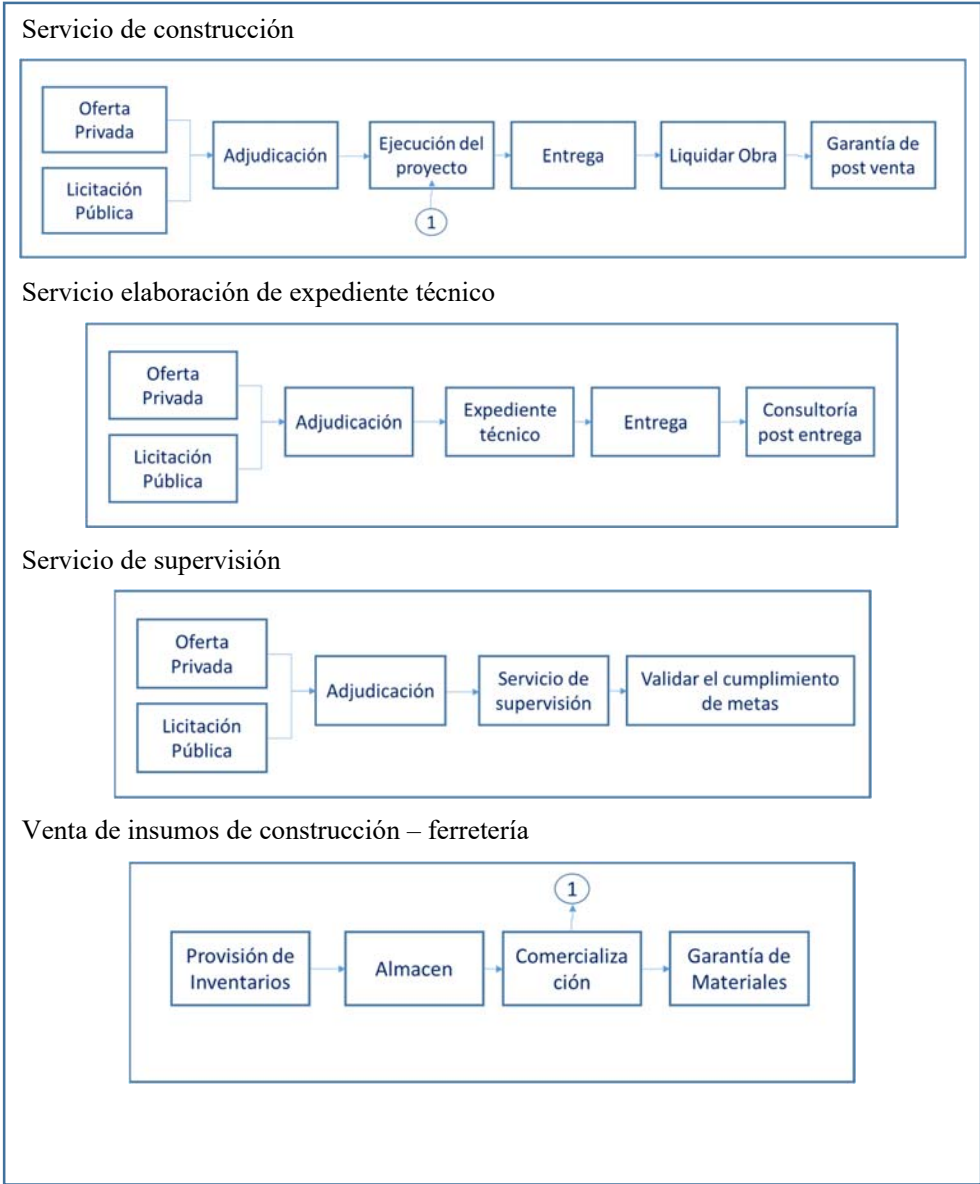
Servicio de construcción

Oferta Privada

Licitación Pública

Adjudicación

Ejecución del proyecto

1

Entrega

Liquidar Obra

Garantía de post venta

Servicio elaboración de expediente técnico

Oferta Privada

Licitación Pública

Adjudicación

Expediente técnico

Entrega

Consultoría post entrega

Servicio de supervisión

Oferta Privada

Licitación Pública

Adjudicación

Servicio de supervisión

Validar el cumplimiento de metas

Venta de insumos de construcción – ferretería

1

Provisión de Inventarios

Almacen

Comercializa ción

Garantía de Materiales